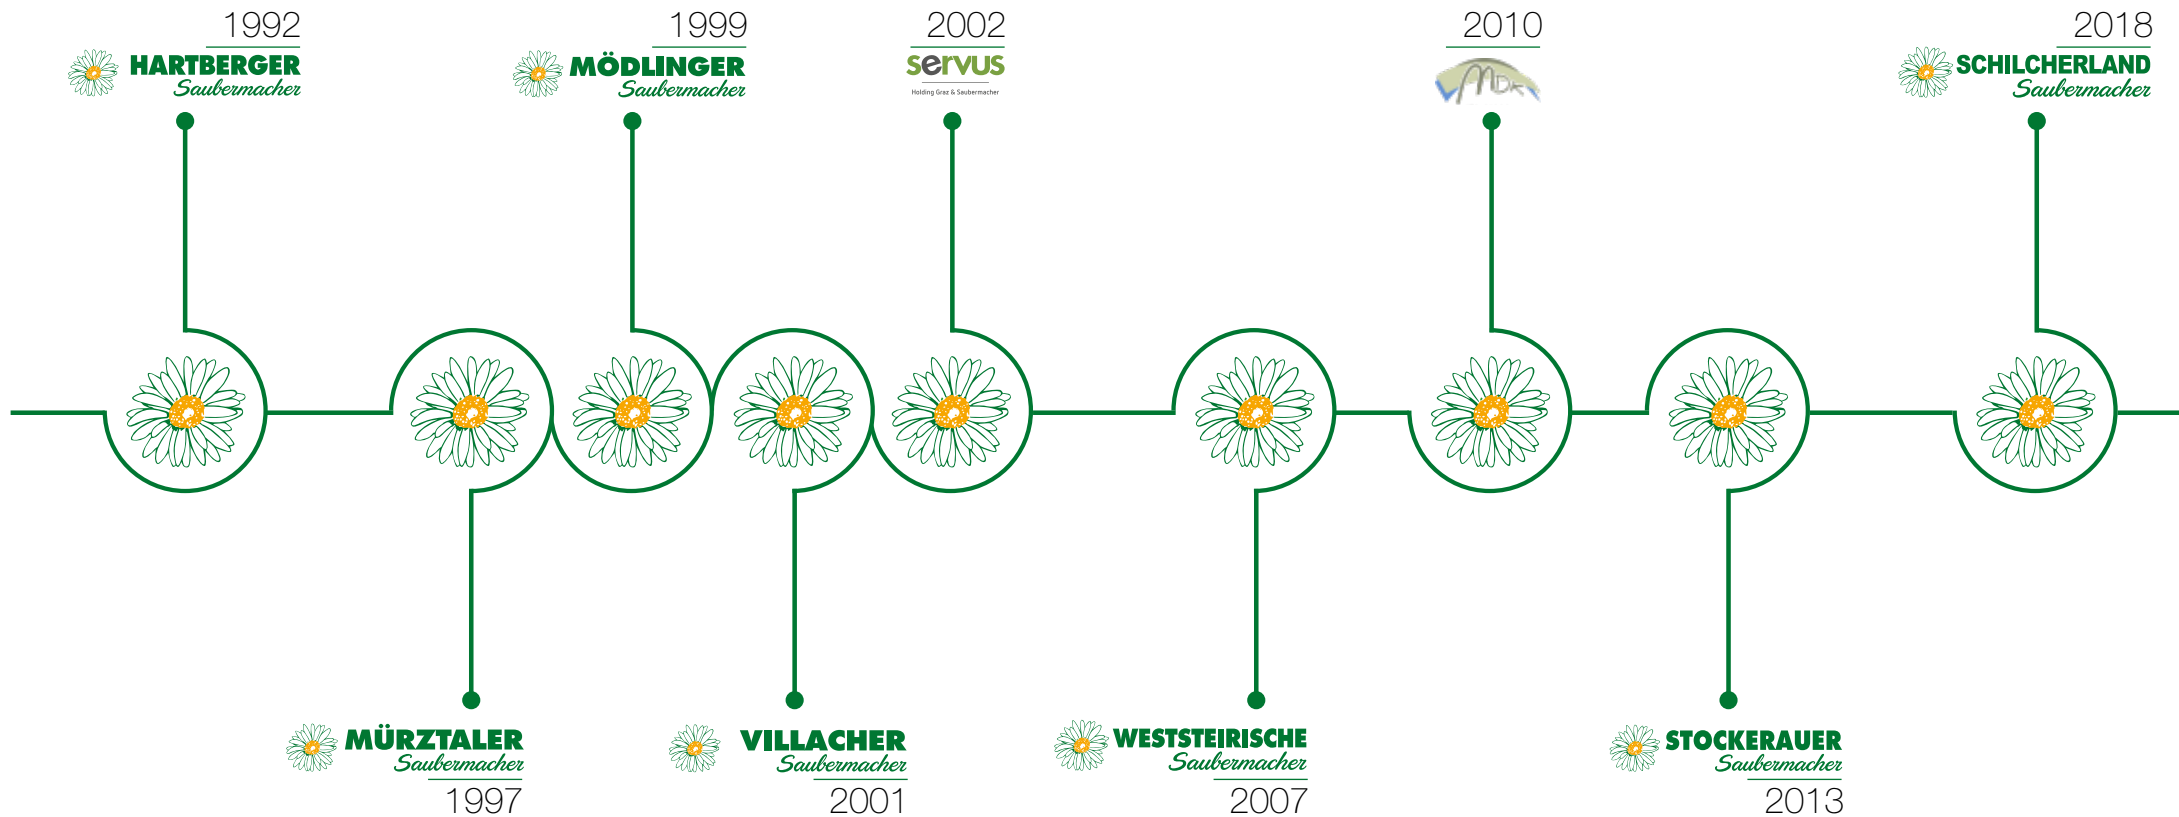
1992
HARTBERGER
Saubermacher

1999
MÖDLINGER
Saubermacher

2002
servus
Holding Graz & Saubermacher

2010
MDK

2018
SCHILCHERLAND
Saubermacher

MÜRZTALER
Saubermacher
1997

VILLACHER
Saubermacher
2001

WESTSTEIRISCHE
Saubermacher
2007

STOCKERAUER
Saubermacher
2013